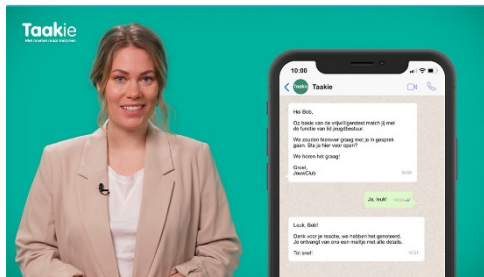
Taakie
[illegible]

10:00

Taakie

Hoi Bob,

Op basis van de vrijwilligersbot match jij met de functie van lid jeugdbestuur.

We zouden hierover graag met je in gesprek gaan. Sta je hier voor open?

We horen het graag!

Groet,
JouwClub

Ja, leuk!

Leuk, Bob!

Dank voor je reactie, we hebben het genoteerd. Je ontvangt van ons een mailtje met alle details.

Tot snel!